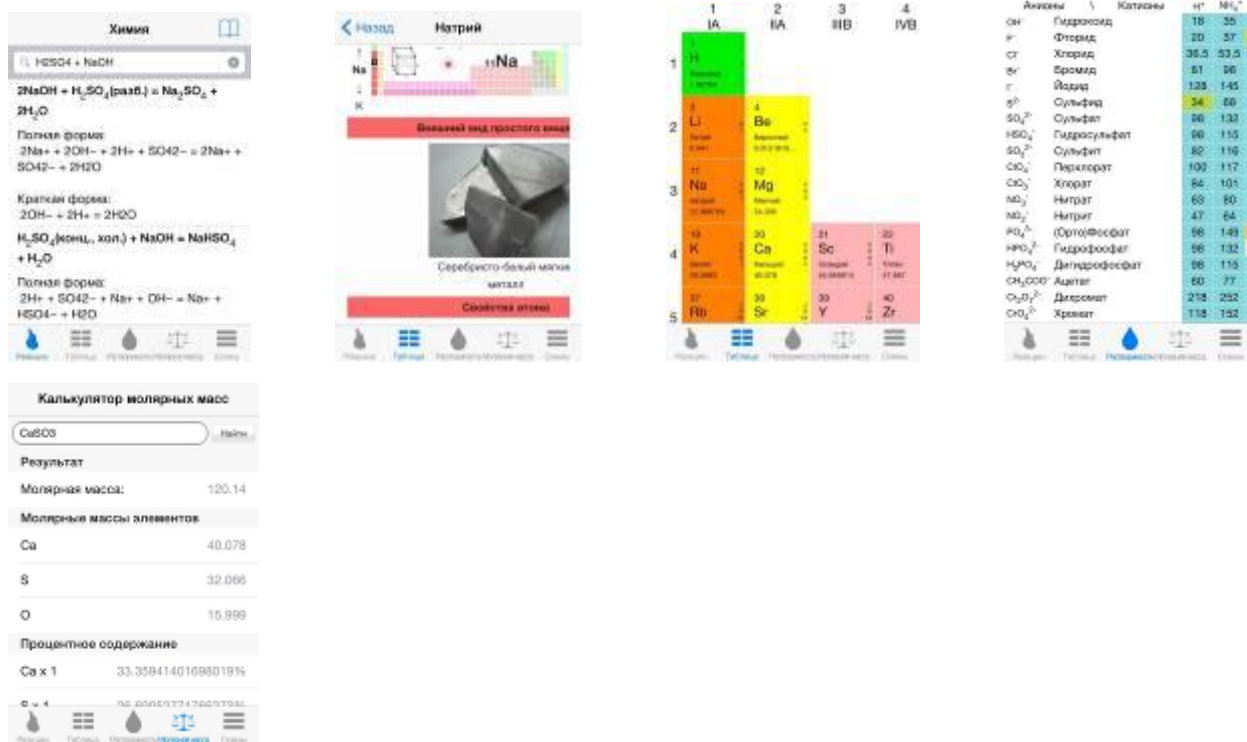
Химия

H2SO4 + NaOH

2NaOH + $H_2SO_4$(разб.) = $Na_2SO_4$ + $2H_2O$

Полная форма:
2Na+ + 2OH− + 2H+ + SO42− = 2Na+ + SO42− + 2H2O

Краткая форма:
2OH− + 2H+ = 2H2O

$H_2SO_4$(конц., хол.) + NaOH = $NaHSO_4$ + $H_2O$

Полная форма:
2H+ + SO42− + Na+ + OH− = Na+ + HSO4− + H2O

Реакции Таблица Растворимость Молярная масса Опции

Назад Натрий

Na

K

11Na

Внешний вид простого веще

Серебристо-белый мягки металл

Свойства атома

Реакции Таблица Растворимость Молярная масса Опции

| | 1 IA | 2 IIA | 3 IIIB | 4 IVB |
|---|---|---|---|---|
| 1 | 1 H | | | |
| 2 | 3 Li | 4 Be | | |
| 3 | 11 Na | 12 Mg | | |
| 4 | 19 K | 20 Ca | 21 Sc | 22 Ti |
| 5 | 37 Rb | 38 Sr | 39 Y | 40 Zr |

Реакции Таблица Растворимость Молярная масса Опции

| Анионы \ Катионы | | $H^+$ | $NH_4^+$ |
|---|---|---|---|
| $OH^-$ | Гидроксид | 18 | 35 |
| $F^-$ | Фторид | 20 | 37 |
| $Cl^-$ | Хлорид | 36.5 | 53.5 |
| $Br^-$ | Бромид | 81 | 98 |
| $I^-$ | Йодид | 128 | 145 |
| $S^{2-}$ | Сульфид | 34 | 68 |
| $SO_4^{2-}$ | Сульфат | 98 | 132 |
| $HSO_4^-$ | Гидросульфат | 98 | 115 |
| $SO_3^{2-}$ | Сульфит | 82 | 116 |
| $ClO_4^-$ | Перхлорат | 100 | 117 |
| $ClO_3^-$ | Хлорат | 84 | 101 |
| $NO_3^-$ | Нитрат | 63 | 80 |
| $NO_2^-$ | Нитрит | 47 | 64 |
| $PO_4^{3-}$ | (Орто)фосфат | 98 | 149 |
| $HPO_4^{2-}$ | Гидрофосфат | 98 | 132 |
| $H_2PO_4^-$ | Дигидрофосфат | 98 | 115 |
| $CH_3COO^-$ | Ацетат | 60 | 77 |
| $Cr_2O_7^{2-}$ | Дихромат | 218 | 252 |
| $CrO_4^{2-}$ | Хромат | 118 | 152 |

Реакции Таблица Растворимость Молярная масса Опции

Калькулятор молярных масс

CaSO3 Найти

Результат

Молярная масса: 120.14

Молярные массы элементов

Ca 40.078

S 32.066

O 15.999

Процентное содержание

Ca x 1 33.35841401698018%

S x 1 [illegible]

Реакции Таблица Растворимость Молярная масса Опции